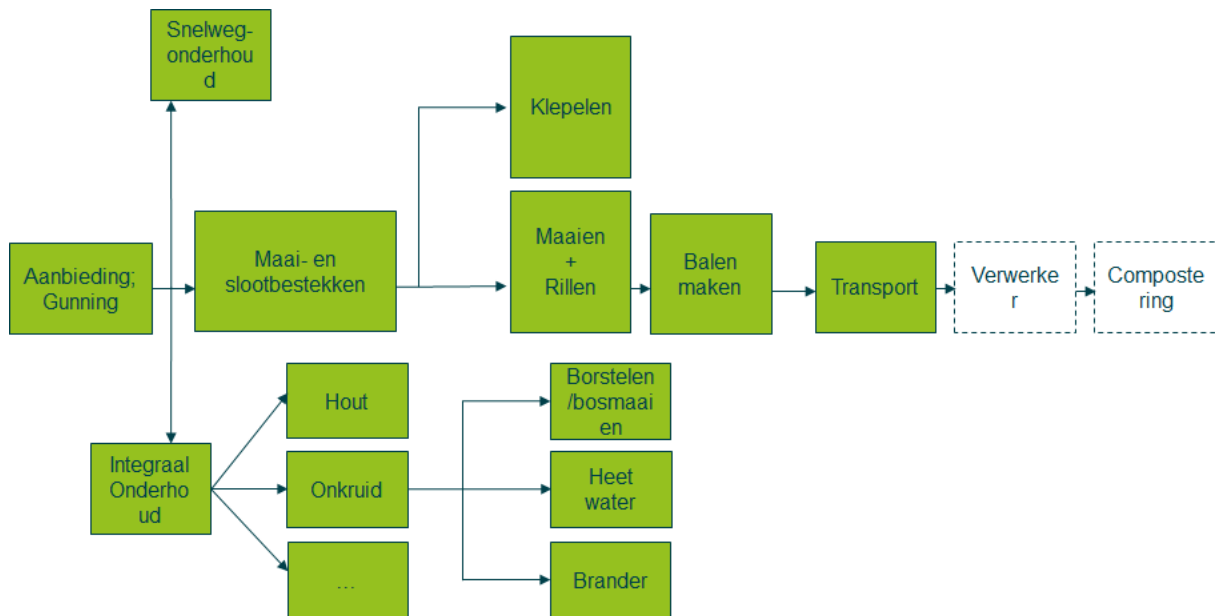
Snelweg-onderhoud

Aanbieding; Gunning

Maai- en slootbestekken

Klepelen

Maaien + Rillen

Balen maken

Transport

Verwerker

Composteering

Integraal Onderhoud

Hout

Onkruid

...

Borstelen /bosmaaien

Heet water

Brander